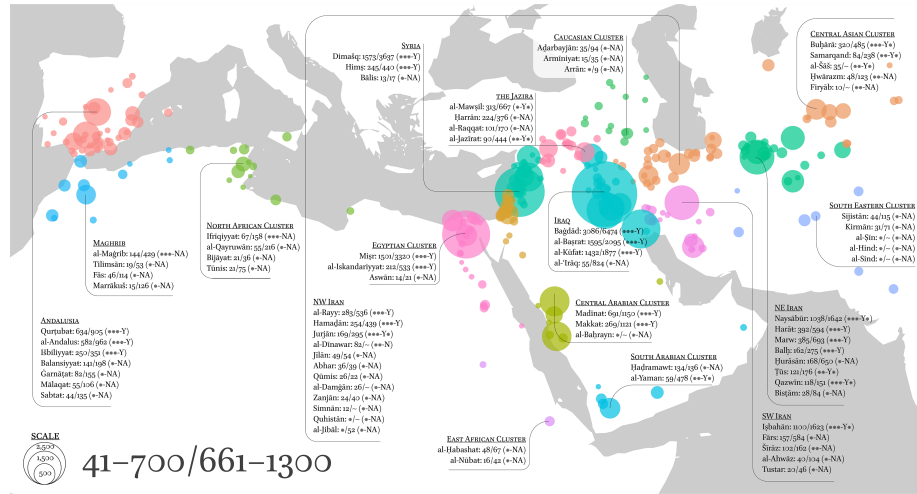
Syria
Dimašq: 1573/3637 (•••-Y)
Ḥimṣ: 245/440 (•••-Y)
Bālis: 13/17 (•-NA)

Caucasian Cluster
Aḏarbayǧān: 35/94 (•-NA)
Arminiyat: 15/35 (•-NA)
Arrān: •/9 (•-NA)

Central Asian Cluster
Buḫārā: 320/485 (•••-Y•)
Samarqand: 84/238 (••-Y•)
al-Šāš: 35/– (••-Y•)
Ḫwārazm: 48/123 (••-NA)
Firyāb: 10/– (••-NA)

The Jazira
al-Mawṣil: 313/667 (•-Y•)
Ḥarrān: 224/376 (•••-NA)
al-Raqqat: 101/170 (•-NA)
al-Jazīrat: 90/444 (••-Y•)

South Eastern Cluster
Sijistān: 44/115 (•-NA)
Kirmān: 31/71 (•-NA)
al-Ṣīn: •/– (•-NA)
al-Hind: •/– (•-NA)
al-Sind: •/– (•-NA)

Maghrib
al-Maġrib: 144/429 (•••-NA)
Tilimsān: 19/53 (•-NA)
Fās: 46/114 (•-NA)
Marrākuš: 15/126 (•-NA)

North African Cluster
Ifriqiyyat: 67/158 (•••-NA)
al-Qayruwān: 55/216 (•-NA)
Biǧāyat: 21/36 (•-NA)
Tūnis: 21/75 (•-NA)

Egyptian Cluster
Miṣr: 1501/3320 (•••-Y)
al-Iskandariyyat: 212/533 (•••-Y)
Aswān: 14/21 (•-NA)

Iraq
Baġdād: 3086/6474 (•••-Y)
al-Baṣrat: 1595/2095 (•••-Y)
al-Kūfat: 1432/1877 (•••-Y)
al-ʿIrāq: 55/824 (•-NA)

Andalusia
Qurṭubat: 634/905 (•••-Y)
al-Andalus: 582/962 (•••-Y)
Išbīliyyat: 250/351 (•••-Y)
Balansiyyat: 141/198 (•-NA)
Ġarnāṭat: 82/155 (•-NA)
Mālaqat: 55/106 (•-NA)
Sabtat: 44/135 (•-NA)

NW Iran
al-Rayy: 283/536 (•••-Y)
Hamaḏān: 254/439 (•••-Y)
Jurjān: 169/295 (•••-Y•)
al-Dīnawar: 82/– (••-N)
Jīlān: 49/54 (•-NA)
Abhar: 36/39 (•-NA)
Qūmis: 26/22 (•-NA)
al-Damġān: 26/– (•-NA)
Zanjān: 24/40 (•-NA)
Simnān: 12/– (•-NA)
Quhistān: •/– (•-NA)
al-Jibāl: •/52 (•-NA)

Central Arabian Cluster
Madīnat: 691/1150 (•••-Y)
Makkat: 269/1121 (•••-Y)
al-Baḥrayn: •/– (•-NA)

NE Iran
Naysābūr: 1038/1642 (•••-Y•)
Harāt: 392/594 (•••-Y)
Marw: 385/693 (•••-Y•)
Balḫ: 162/275 (•••-Y)
Ḫurāsān: 168/650 (•-NA)
Ṭūs: 121/176 (••-Y•)
Qazwīn: 118/151 (•••-Y•)
Bisṭām: 28/84 (•-NA)

South Arabian Cluster
Ḥaḍramawt: 134/136 (•-NA)
al-Yaman: 59/478 (••-Y•)

SW Iran
Iṣbahān: 1100/1623 (•••-Y•)
Fārs: 157/584 (•-NA)
Šīrāz: 102/162 (••-NA)
al-Ahwāz: 40/104 (•-NA)
Tustar: 20/46 (•-NA)

East African Cluster
al-Ḥabašat: 48/67 (•-NA)
al-Nūbat: 16/42 (•-NA)

Scale
2,500
1,500
500

41–700/661–1300